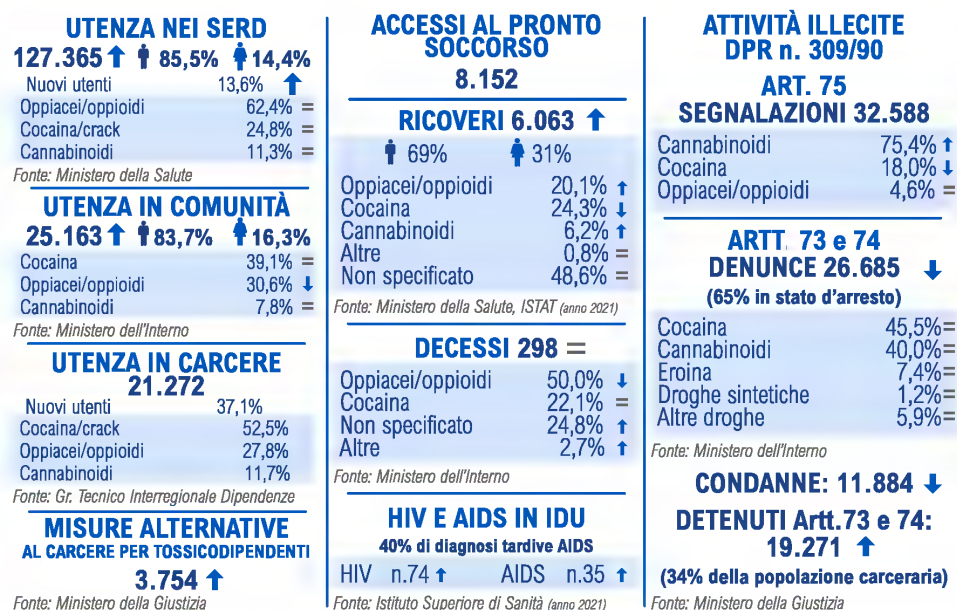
UTENZA NEI SERD
127.365 ↑ 85,5% 14,4%
Nuovi utenti 13,6% ↑
Oppiacei/oppioidi 62,4% =
Cocaina/crack 24,8% =
Cannabinoidi 11,3% =
Fonte: Ministero della Salute

UTENZA IN COMUNITÀ
25.163 ↑ 83,7% 16,3%
Cocaina 39,1% =
Oppiacei/oppioidi 30,6% ↓
Cannabinoidi 7,8% =
Fonte: Ministero dell'Interno

UTENZA IN CARCERE
21.272
Nuovi utenti 37,1%
Cocaina/crack 52,5%
Oppiacei/oppioidi 27,8%
Cannabinoidi 11,7%
Fonte: Gr. Tecnico Interregionale Dipendenze

MISURE ALTERNATIVE
AL CARCERE PER TOSSICODIPENDENTI
3.754 ↑
Fonte: Ministero della Giustizia

ACCESSI AL PRONTO SOCCORSO
8.152

RICOVERI 6.063 ↑
69% 31%
Oppiacei/oppioidi 20,1% ↑
Cocaina 24,3% ↓
Cannabinoidi 6,2% ↑
Altre 0,8% =
Non specificato 48,6% =
Fonte: Ministero della Salute, ISTAT (anno 2021)

DECESSI 298 =
Oppiacei/oppioidi 50,0% ↓
Cocaina 22,1% =
Non specificato 24,8% ↑
Altre 2,7% ↑
Fonte: Ministero dell'Interno

HIV E AIDS IN IDU
40% di diagnosi tardive AIDS
HIV n.74 ↑ AIDS n.35 ↑
Fonte: Istituto Superiore di Sanità (anno 2021)

ATTIVITÀ ILLECITE
DPR n. 309/90
ART. 75
SEGNALAZIONI 32.588
Cannabinoidi 75,4% ↑
Cocaina 18,0% ↓
Oppiacei/oppioidi 4,6% =

ARTT. 73 e 74
DENUNCE 26.685 ↓
(65% in stato d'arresto)
Cocaina 45,5%=
Cannabinoidi 40,0%=
Eroina 7,4%=
Droghe sintetiche 1,2%=
Altre droghe 5,9%=
Fonte: Ministero dell'Interno

CONDANNE: 11.884 ↓
DETENUTI Artt.73 e 74:
19.271 ↑
(34% della popolazione carceraria)
Fonte: Ministero della Giustizia